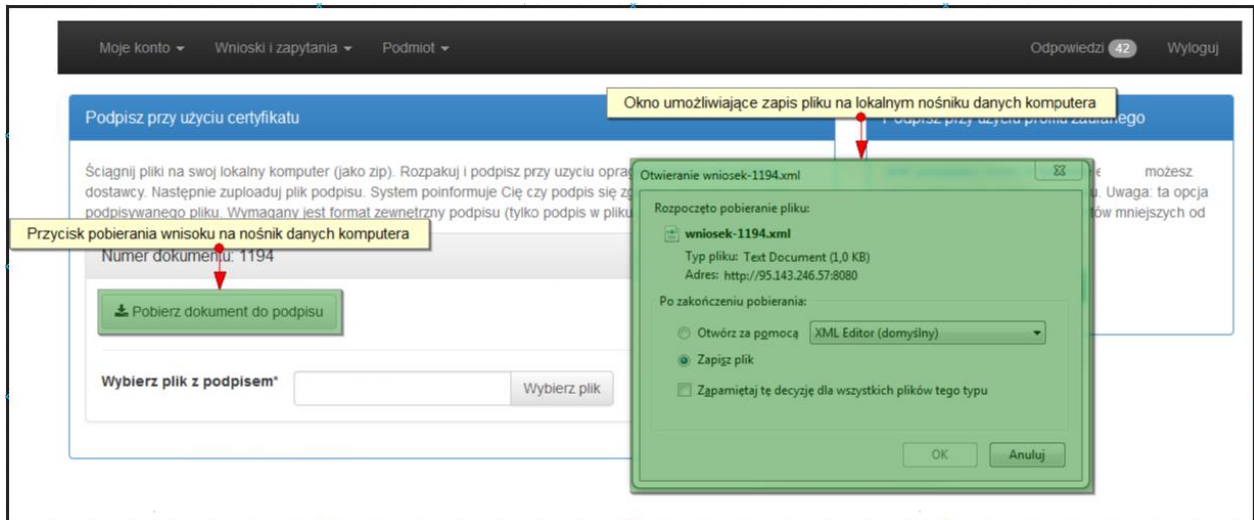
Moje konto ▾ Wnioski i zapytania ▾ Podmiot ▾ Odpowiedzi 42 Wyloguj

Podpisz przy użyciu certyfikatu

Okno umożliwiające zapis pliku na lokalnym nośniku danych komputera

Podpisz przy użyciu profilu zaufanego

Ściągnij pliki na swoj lokalny komputer (jako zip). Rozpakuj i podpisz przy uzyciu oprog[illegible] dostawcy. Następnie zuploaduj plik podpisu. System poinformuje Cię czy podpis się z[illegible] podpisywanego pliku. Wymagany jest format zewnętrzny podpisu (tylko podpis w plik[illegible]

możesz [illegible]u. Uwaga: ta opcja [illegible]ów mniejszych od

Przycisk pobierania wnisoku na nośnik danych komputera

Numer dokumentu: 1194

Pobierz dokument do podpisu

Wybierz plik z podpisem*

Wybierz plik

Otwieranie wniosek-1194.xml

Rozpoczęto pobieranie pliku:

wniosek-1194.xml

Typ pliku: Text Document (1,0 KB)
Adres: http://95.143.246.57:8080

Po zakończeniu pobierania:

Otwórz za pomocą XML Editor (domyślny)

Zapisz plik

Zapamiętaj tę decyzję dla wszystkich plików tego typu

OK Anuluj